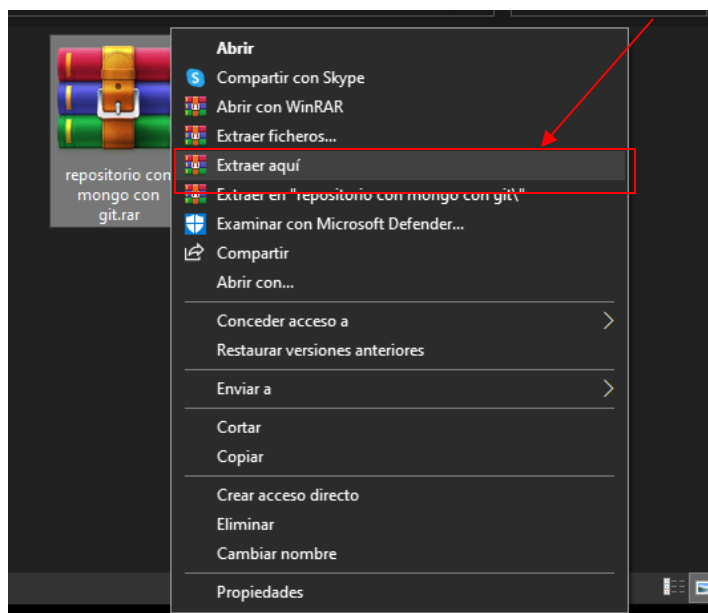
repositorio con mongo con git.rar

Abrir
Compartir con Skype
Abrir con WinRAR
Extraer ficheros...
Extraer aquí
Extraer en "repositorio con mongo con git\"
Examinar con Microsoft Defender...
Compartir
Abrir con...

Conceder acceso a
Restaurar versiones anteriores

Enviar a

Cortar
Copiar

Crear acceso directo
Eliminar
Cambiar nombre

Propiedades